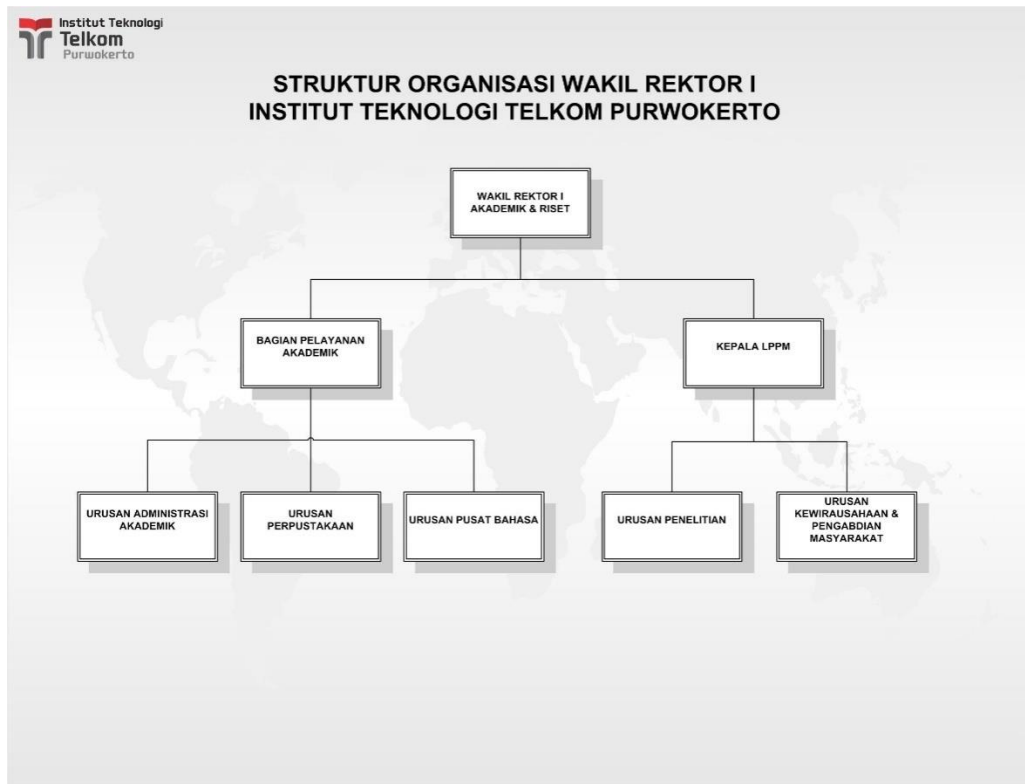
Institut Teknologi
Telkom
Purwokerto

STRUKTUR ORGANISASI WAKIL REKTOR I
INSTITUT TEKNOLOGI TELKOM PURWOKERTO

WAKIL REKTOR I
AKADEMIK & RISET

BAGIAN PELAYANAN AKADEMIK

KEPALA LPPM

URUSAN ADMINISTRASI AKADEMIK

URUSAN PERPUSTAKAAN

URUSAN PUSAT BAHASA

URUSAN PENELITIAN

URUSAN KEWIRAUSAHAAN & PENGABDIAN MASYARAKAT